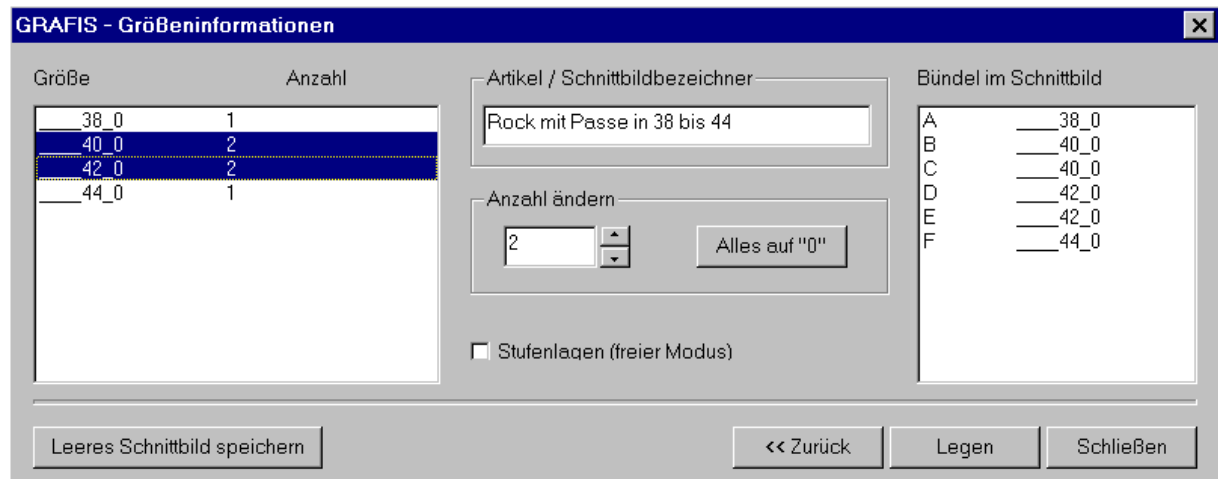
GRAFIS - Größeninformationen

Größe | Anzahl
____38_0 1
____40_0 2
____42_0 2
____44_0 1

Artikel / Schnittbildbezeichner
Rock mit Passe in 38 bis 44

Anzahl ändern
2
Alles auf "0"

Stufenlagen (freier Modus)

Bündel im Schnittbild
A ____38_0
B ____40_0
C ____40_0
D ____42_0
E ____42_0
F ____44_0

Leeres Schnittbild speichern
<< Zurück
Legen
Schließen